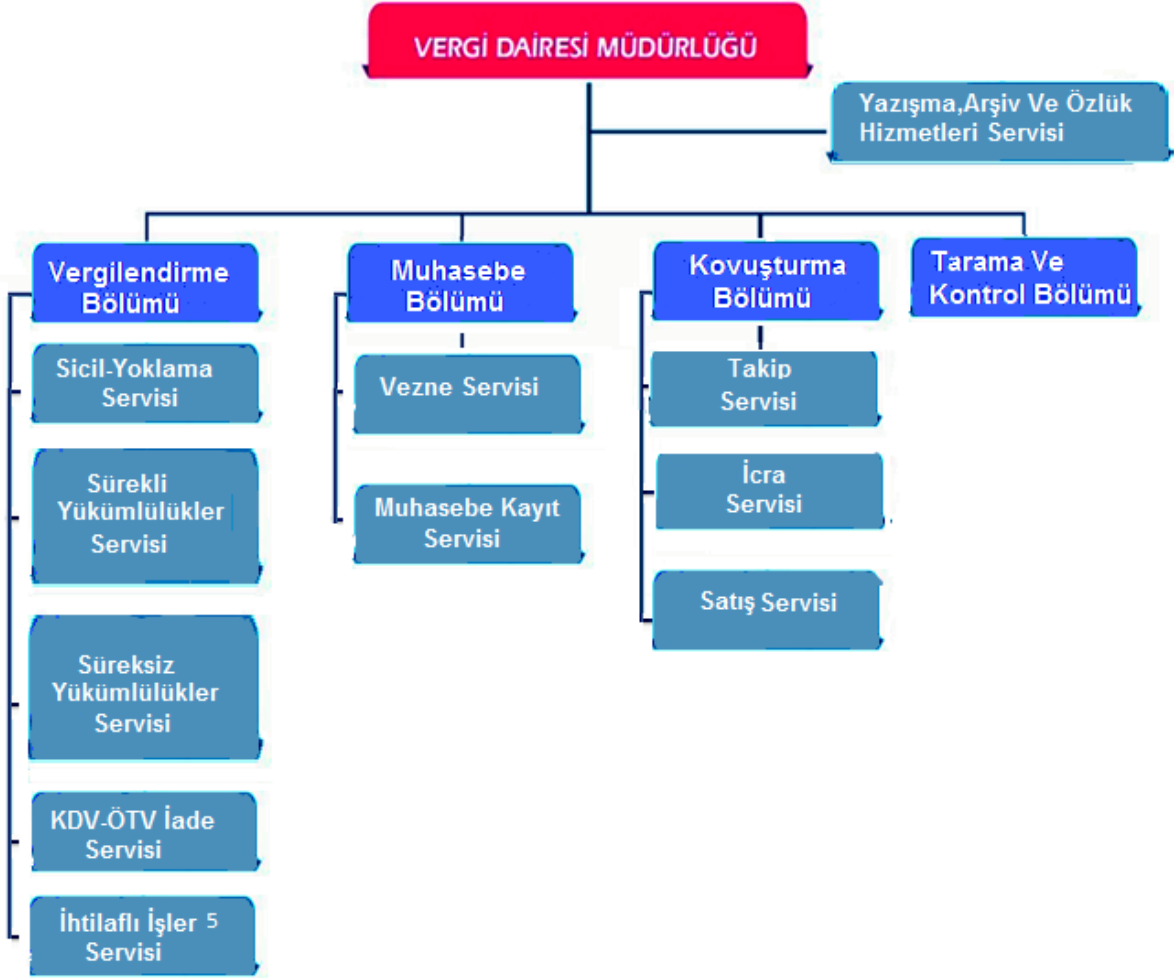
VERGİ DAİRESİ MÜDÜRLÜĞÜ

Yazışma,Arşiv Ve Özlük Hizmetleri Servisi

Vergilendirme Bölümü

Sicil-Yoklama Servisi

Sürekli Yükümlülükler Servisi

Süreksiz Yükümlülükler Servisi

KDV-ÖTV İade Servisi

İhtilaflı İşler 5 Servisi

Muhasebe Bölümü

Vezne Servisi

Muhasebe Kayıt Servisi

Kovuşturma Bölümü

Takip Servisi

İcra Servisi

Satış Servisi

Tarama Ve Kontrol Bölümü